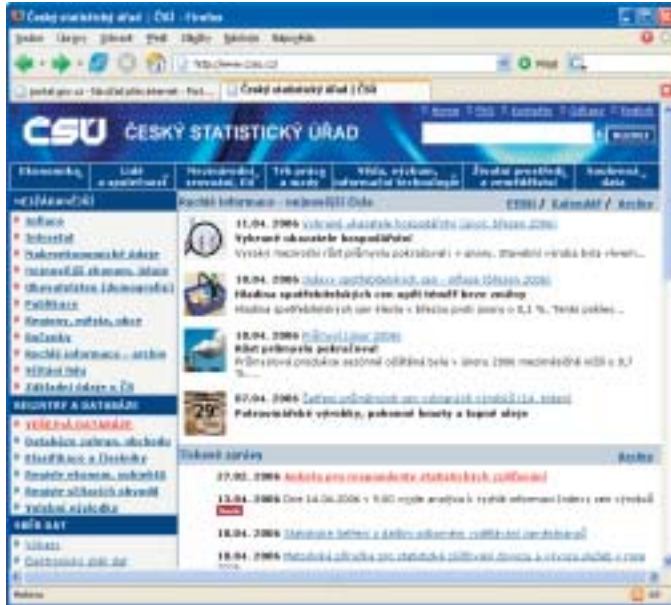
Český statistický úřad | ČSÚ - Firefox

Soubor Úpravy Zobrazit Přejít Záložky Nástroje Nápověda

http://www.czso.cz

portal.gov.cz - Státní portál veřejné správy | Český statistický úřad | ČSÚ

Home FAQ Kontakty Odkazy English

ČSÚ ČESKÝ STATISTICKÝ ÚŘAD

HLEDEJ

Ekonomika | Lidé a společnost | Mezinárodní srovnání, EU | Trh práce a mzdy | Věda, výzkum, informační technologie | Životní prostředí, a zemědělství | Souhrnná data

NEJŽÁDANĚJŠÍ
Inflace
Sčítání
Makroekonomické údaje
Regionální ekonomika
Obyvatelstvo
Publikace
Kraje, okresy, obce
Databáze
Rychlé informace - archiv
Veřejné zakázky
Základní údaje o ČR

REGISTRY A DATABÁZE
VEŘEJNÁ DATABÁZE
Databáze zahraničního obchodu
Klasifikace a číselníky
Registr ekonomických subjektů
Registr sčítacích obvodů
Volební výsledky

SBĚR DAT
Výkazy
Elektronický sběr dat

Rychlé informace - nejnovější čísla   RSS | Kalendář / Archiv

11.04.2006 Vybrané ukazatele hospodářství (únor, březen 2006)
Vybrané ukazatele hospodářství
Vysoký meziroční růst průmyslu pokračoval i v únoru. Stavební výroba byla vlivem...

10.04.2006 Indexy spotřebitelských cen - inflace (březen 2006)
Hladina spotřebitelských cen opět klesla bez změny
Hladina spotřebitelských cen se v březnu proti únoru 0,1 %. Ceny potravin...

10.04.2006 Průmysl (únor 2006)
Růst průmyslu pokračoval
Průmyslová produkce sezónně očištěná byla v únoru 2006 meziměsíčně vyšší o 0,7 %...

07.04.2006 Ceny zemědělských výrobců (1Q. 2006)
Potravinářské výrobky, pohonné hmoty a topné oleje

Tiskové zprávy   Archiv

27.02.2006 Anketa pro respondenty statistických zjišťování
13.04.2006 Dne 14.04.2006 v 9.00 vyjde analýza k vývoji ...
18.04.2006 Statistické šetření o dalším odborném vzdělávání zaměstnanců
18.04.2006 Metodická příručka pro statistická zjišťování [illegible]

Hotovo